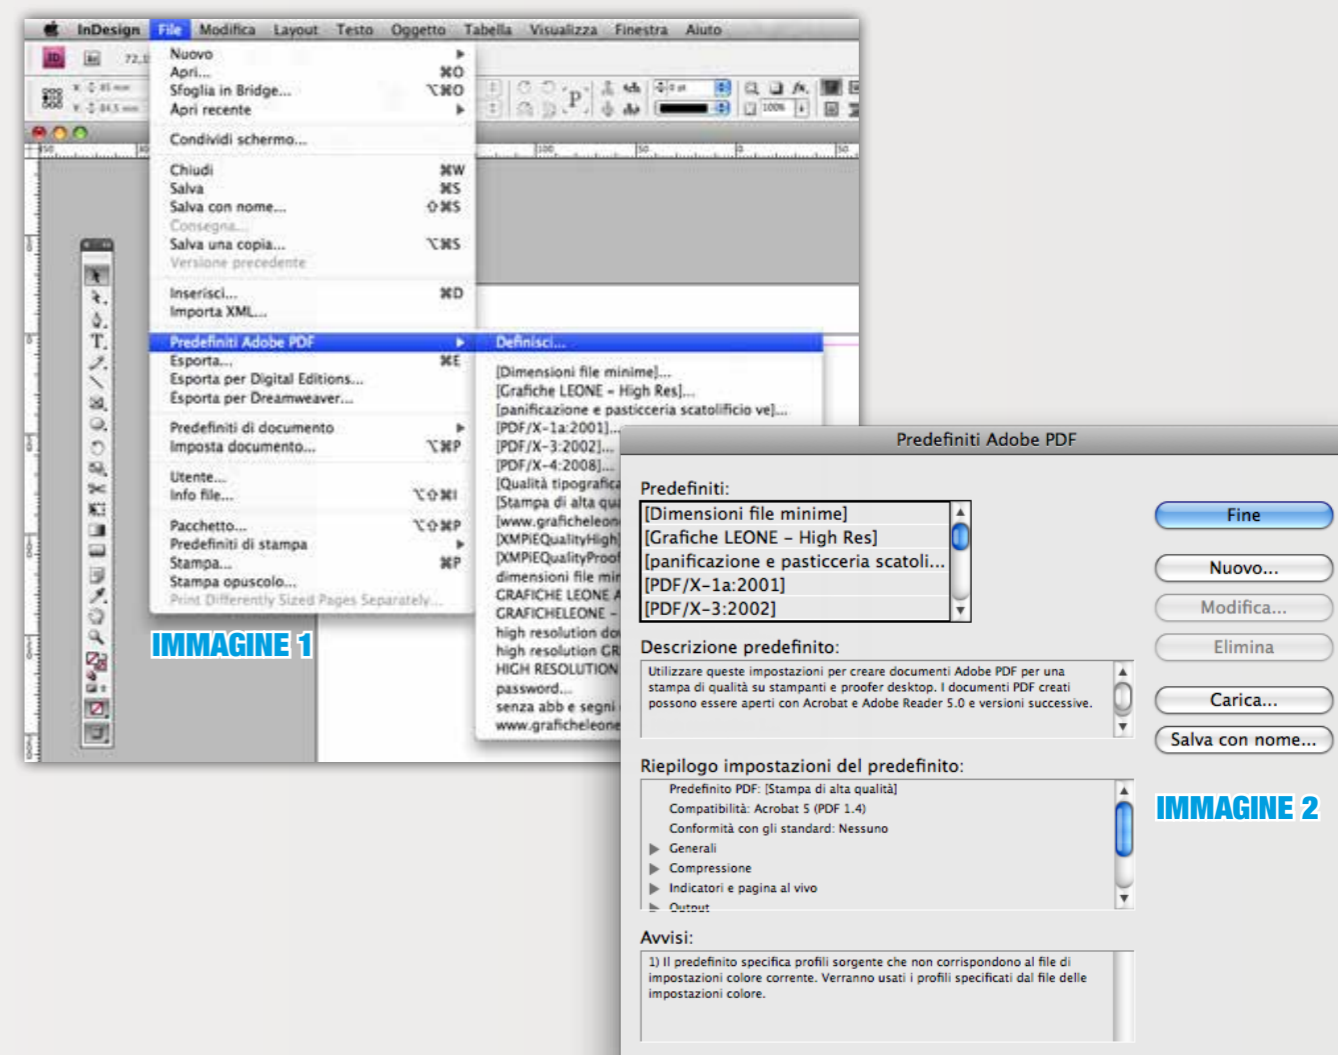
InDesign File Modifica Layout Testo Oggetto Tabella Visualizza Finestra Aiuto

Nuovo
Apri... ⌘O
Sfoglia in Bridge... ⌥⌘O
Apri recente
Condividi schermo...
Chiudi ⌘W
Salva ⌘S
Salva con nome... ⇧⌘S
Consegna...
Salva una copia... ⌥⌘S
Versione precedente
Inserisci... ⌘D
Importa XML...
Predefiniti Adobe PDF
Esporta... ⌘E
Esporta per Digital Editions...
Esporta per Dreamweaver...
Predefiniti di documento
Imposta documento... ⌥⌘P
Utente...
Info file... ⌥⇧⌘I
Pacchetto... ⌥⇧⌘P
Predefiniti di stampa
Stampa... ⌘P
Stampa opuscolo...
Print Differently Sized Pages Separately...

Definisci...
[Dimensioni file minime]...
[Grafiche LEONE - High Res]...
[panificazione e pasticceria scatolificio ve]...
[PDF/X-1a:2001]...
[PDF/X-3:2002]...
[PDF/X-4:2008]...
[Qualità tipografica
[Stampa di alta qu
[www.graficheleon
[XMPiEQualityHigh]
[XMPiEQualityProof
dimensioni file mir
GRAFICHE LEONE A
GRAFICHELEONE -
high resolution do
high resolution GR
HIGH RESOLUTION
password...
senza abb e segni
www.graficheleone

IMMAGINE 1

Predefiniti Adobe PDF

Predefiniti:
[Dimensioni file minime]
[Grafiche LEONE – High Res]
[panificazione e pasticceria scatoli...
[PDF/X-1a:2001]
[PDF/X-3:2002]

Fine
Nuovo...
Modifica...
Elimina
Carica...
Salva con nome...

Descrizione predefinito:
Utilizzare queste impostazioni per creare documenti Adobe PDF per una stampa di qualità su stampanti e proofer desktop. I documenti PDF creati possono essere aperti con Acrobat e Adobe Reader 5.0 e versioni successive.

Riepilogo impostazioni del predefinito:
Predefinito PDF: [Stampa di alta qualità]
Compatibilità: Acrobat 5 (PDF 1.4)
Conformità con gli standard: Nessuno
Generali
Compressione
Indicatori e pagina al vivo
Output

IMMAGINE 2

Avvisi:
1) Il predefinito specifica profili sorgente che non corrispondono al file di impostazioni colore corrente. Verranno usati i profili specificati dal file delle impostazioni colore.